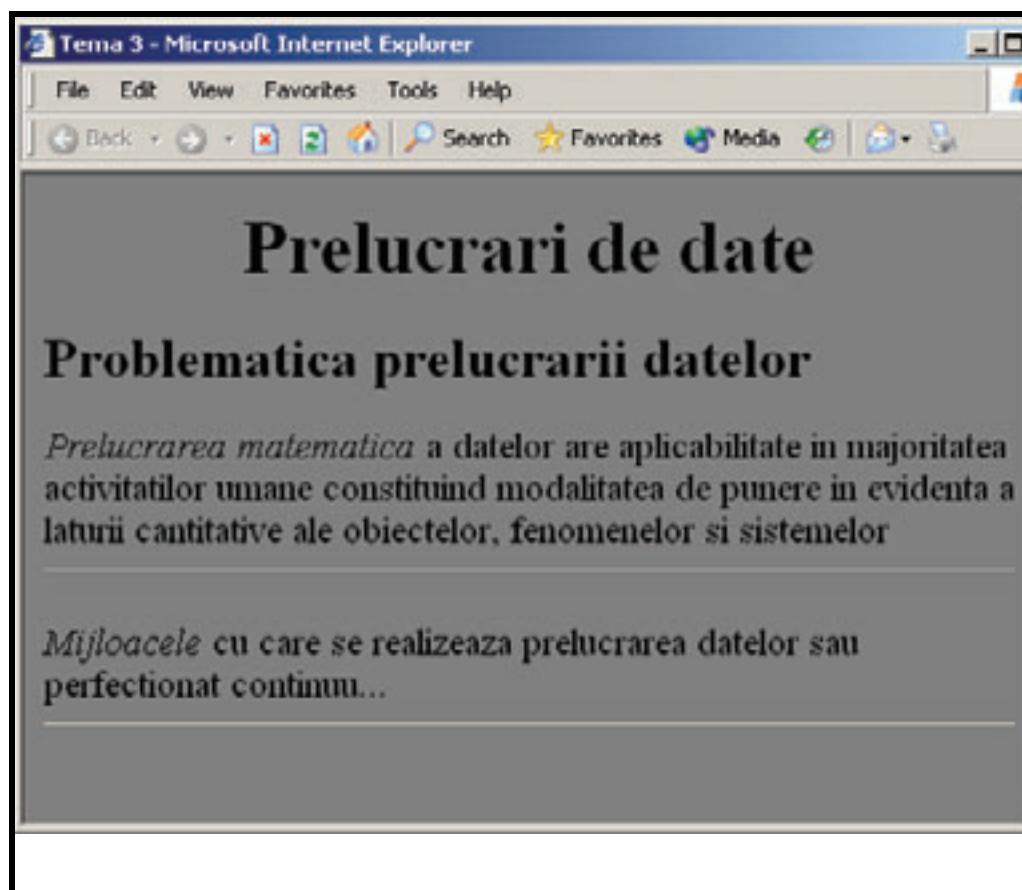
Tema 3 - Microsoft Internet Explorer

File Edit View Favorites Tools Help

Back Search Favorites Media

# Prelucrari de date

## Problematica prelucrarii datelor

*Prelucrarea matematica* a datelor are aplicabilitate in majoritatea activitatilor umane constituind modalitatea de punere in evidenta a laturii cantitative ale obiectelor, fenomenelor si sistemelor

*Mijloacele* cu care se realizeaza prelucrarea datelor sau perfectionat continuu...